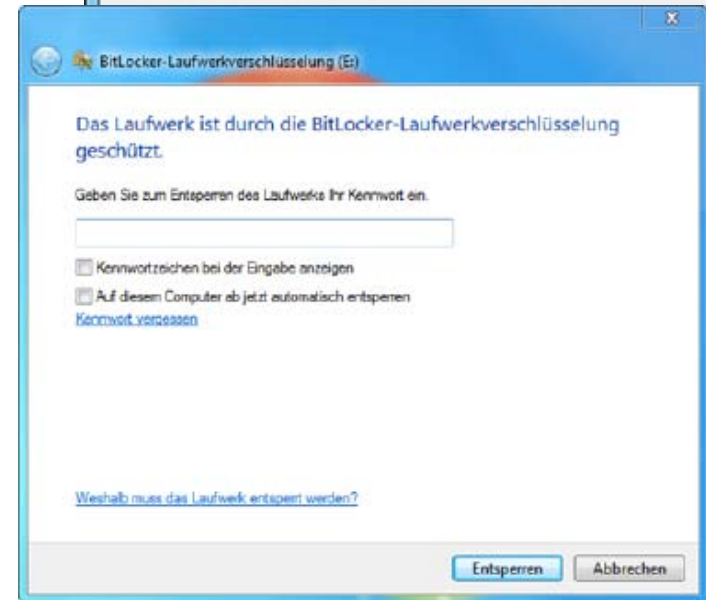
BitLocker-Laufwerkverschlüsselung (E:)

Das Laufwerk ist durch die BitLocker-Laufwerkverschlüsselung geschützt.

Geben Sie zum Entsperren des Laufwerks Ihr Kennwort ein.

Kennwortzeichen bei der Eingabe anzeigen

Auf diesem Computer ab jetzt automatisch entsperren

Kennwort vergessen

Weshalb muss das Laufwerk entsperrt werden?

Entsperren

Abbrechen